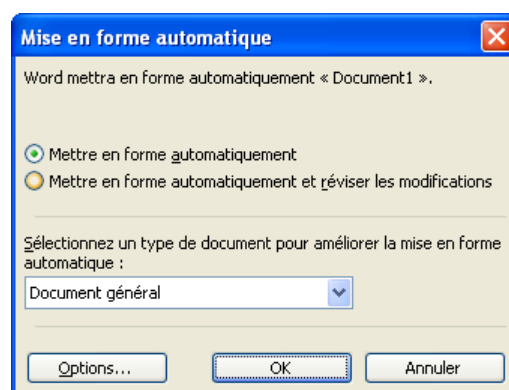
Mise en forme automatique

Word mettra en forme automatiquement « Document1 ».

Mettre en forme automatiquement

Mettre en forme automatiquement et réviser les modifications

Sélectionnez un type de document pour améliorer la mise en forme automatique :

Document général

Options...

OK

Annuler